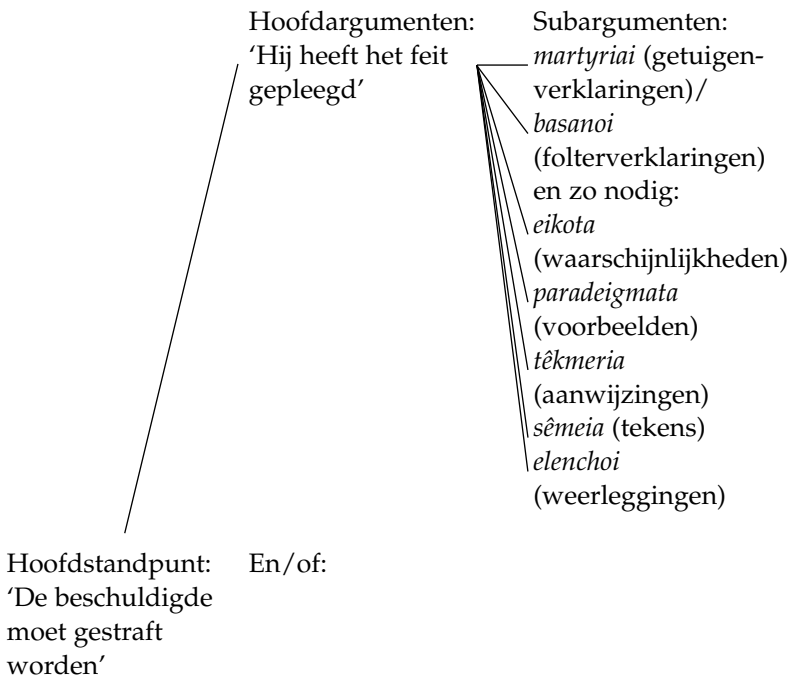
Hoofdargumenten: 'Hij heeft het feit gepleegd'

Subargumenten: *martyriai* (getuigenverklaringen)/ *basanoi* (folterverklaringen) en zo nodig: *eikota* (waarschijnlijkheden) *paradeigmata* (voorbeelden) *têkmeria* (aanwijzingen) *sêmeia* (tekens) *elenchoi* (weerleggingen)

Hoofdstandpunt: 'De beschuldigde moet gestraft worden'

En/of: